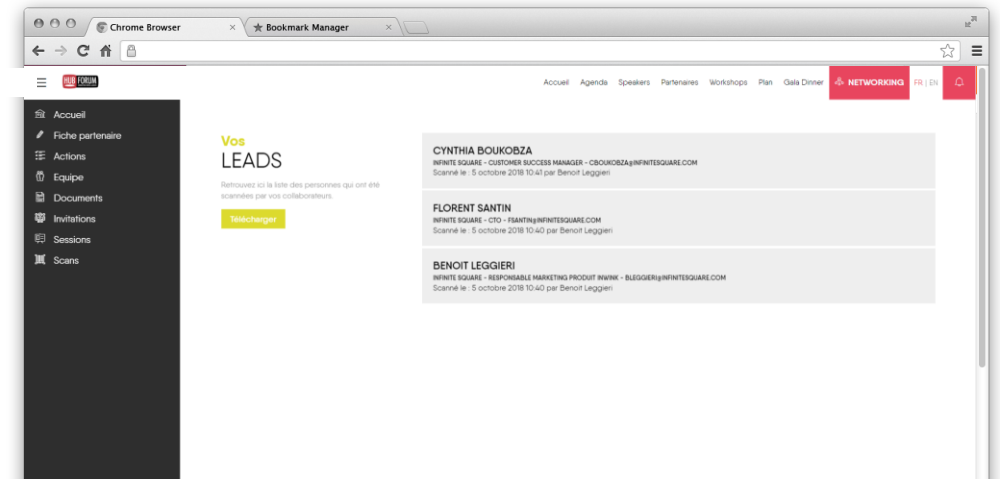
Chrome Browser
Bookmark Manager

HUB FORUM

Accueil Agenda Speakers Partenaires Workshops Plan Gala Dinner NETWORKING FR | EN

Accueil
Fiche partenaire
Actions
Equipe
Documents
Invitations
Sessions
Scans

Vos
LEADS

Retrouvez ici la liste des personnes qui ont été scannées par vos collaborateurs.

Télécharger

CYNTHIA BOUKOBZA
INFINITE SQUARE - CUSTOMER SUCCESS MANAGER - CBOUKOBZA@INFINITESQUARE.COM
Scanné le : 5 octobre 2018 10:41 par Benoit Leggieri

FLORENT SANTIN
INFINITE SQUARE - CTO - FSANTIN@INFINITESQUARE.COM
Scanné le : 5 octobre 2018 10:40 par Benoit Leggieri

BENOIT LEGGIERI
INFINITE SQUARE - RESPONSABLE MARKETING PRODUIT INWINK - BLEGGIERI@INFINITESQUARE.COM
Scanné le : 5 octobre 2018 10:40 par Benoit Leggieri